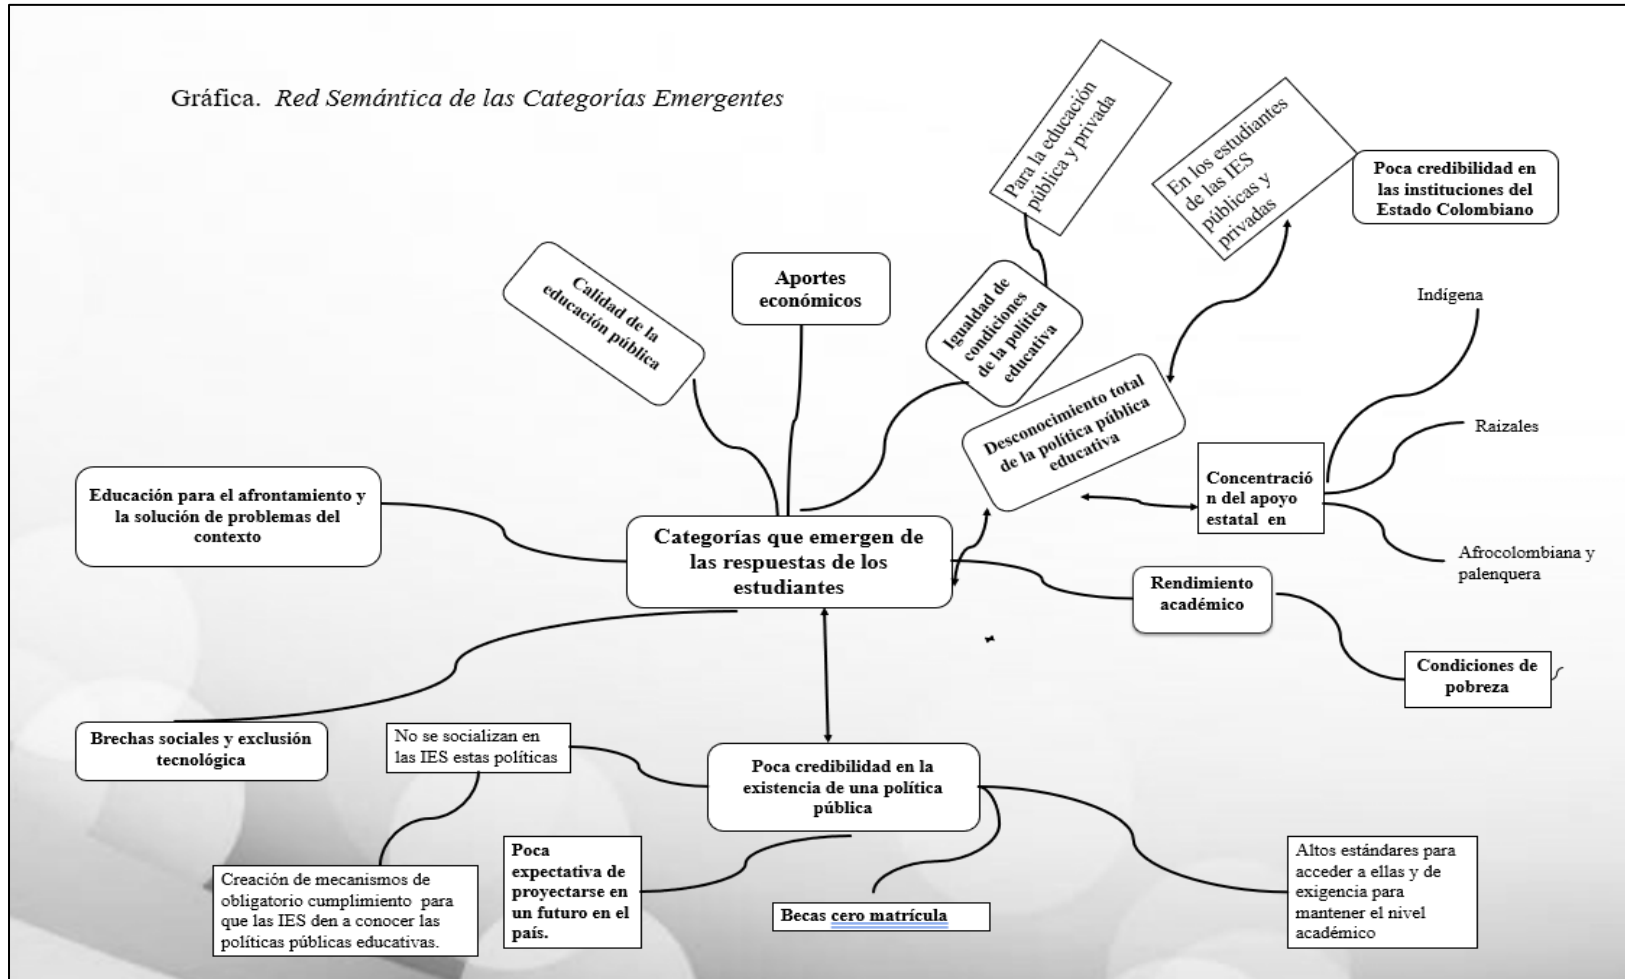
Gráfica. *Red Semántica de las Categorías Emergentes*

Para la educación pública y privada

En los estudiantes de las IES públicas y privadas

Poca credibilidad en las instituciones del Estado Colombiano

Calidad de la educación pública

Aportes económicos

Igualdad de condiciones de la política educativa

Desconocimiento total de la política pública educativa

Indígena

Raizales

Concentración del apoyo estatal en

Afrocolombiana y palenquera

Educación para el afrontamiento y la solución de problemas del contexto

Categorías que emergen de las respuestas de los estudiantes

Rendimiento académico

Condiciones de pobreza

Brechas sociales y exclusión tecnológica

No se socializan en las IES estas políticas

Poca credibilidad en la existencia de una política pública

Creación de mecanismos de obligatorio cumplimiento para que las IES den a conocer las políticas públicas educativas.

Poca expectativa de proyectarse en un futuro en el país.

Becas cero matrícula

Altos estándares para acceder a ellas y de exigencia para mantener el nivel académico